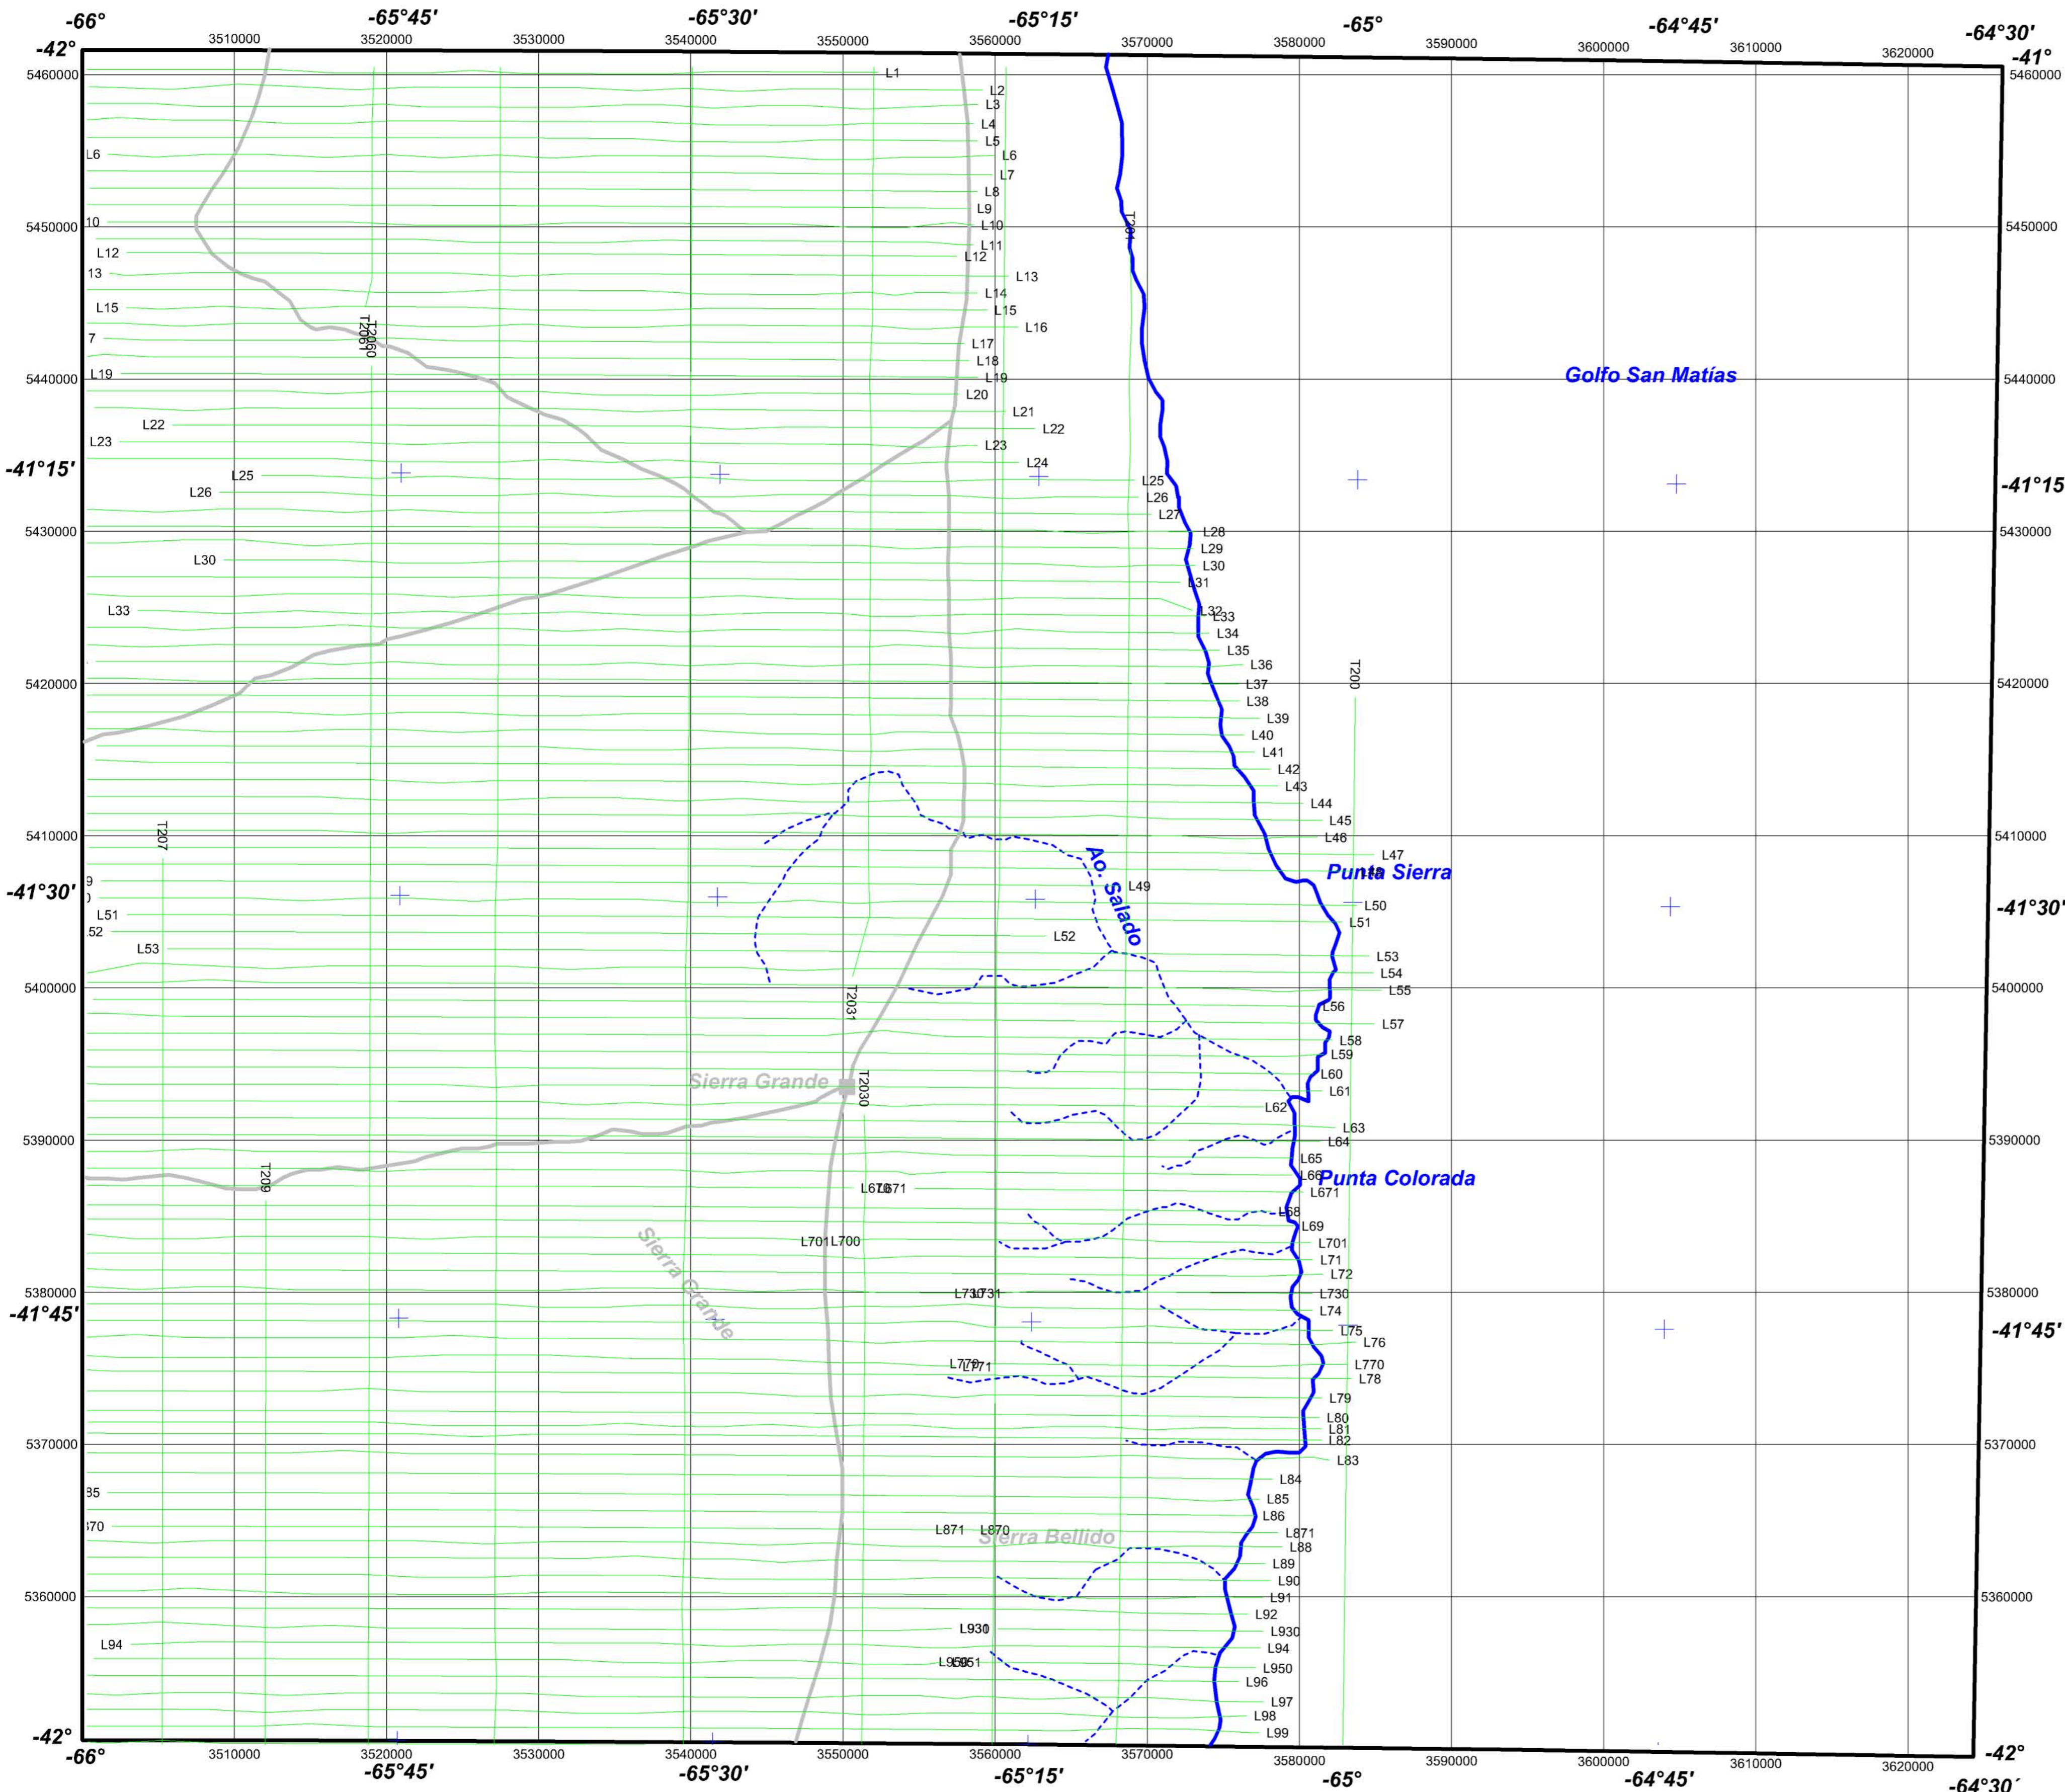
-66° -65°45' -65°30' -65°15' -65° -64°45' -64°30'
-42° 3510000 3520000 3530000 3540000 3550000 3560000 3570000 3580000 3590000 3600000 3610000 3620000 -41°

5460000 5450000 5440000 5430000 5420000 5410000 5400000 5390000 5380000 5370000 5360000

-41°15' -41°30' -41°45'

L1 L2 L3 L4 L5 L6 L7 L8 L9 L10 L11 L12 L13 L14 L15 L16 L17 L18 L19 L20 L21 L22 L23 L24 L25 L26 L27 L28 L29 L30 L31 L32 L33 L34 L35 L36 L37 L38 L39 L40 L41 L42 L43 L44 L45 L46 L47 L49 L50 L51 L52 L53 L54 L55 L56 L57 L58 L59 L60 L61 L62 L63 L64 L65 L66 L671 L68 L69 L701 L700 L71 L72 L730 L731 L74 L75 L76 L770 L771 L78 L79 L80 L81 L82 L83 L84 L85 L86 L871 L870 L88 L89 L90 L91 L92 L930 L931 L94 L950 L951 L96 L97 L98 L99

L6 10 L12 13 L15 7 L19 L22 L23 L25 L26 L30 L33 9 L51 52 L53 35 370 L94

T201 T2060 T2061 T200 T207 T2031 T2030 T209

Golfo San Matías
Punta Sierra
Ao. Salado
Punta Colorada
Sierra Grande
Sierra Grande
Sierra Bellido

-42° -66° 3510000 3520000 3530000 3540000 3550000 3560000 3570000 3580000 3590000 3600000 3610000 3620000 -42°
-65°45' -65°30' -65°15' -65° -64°45' -64°30'